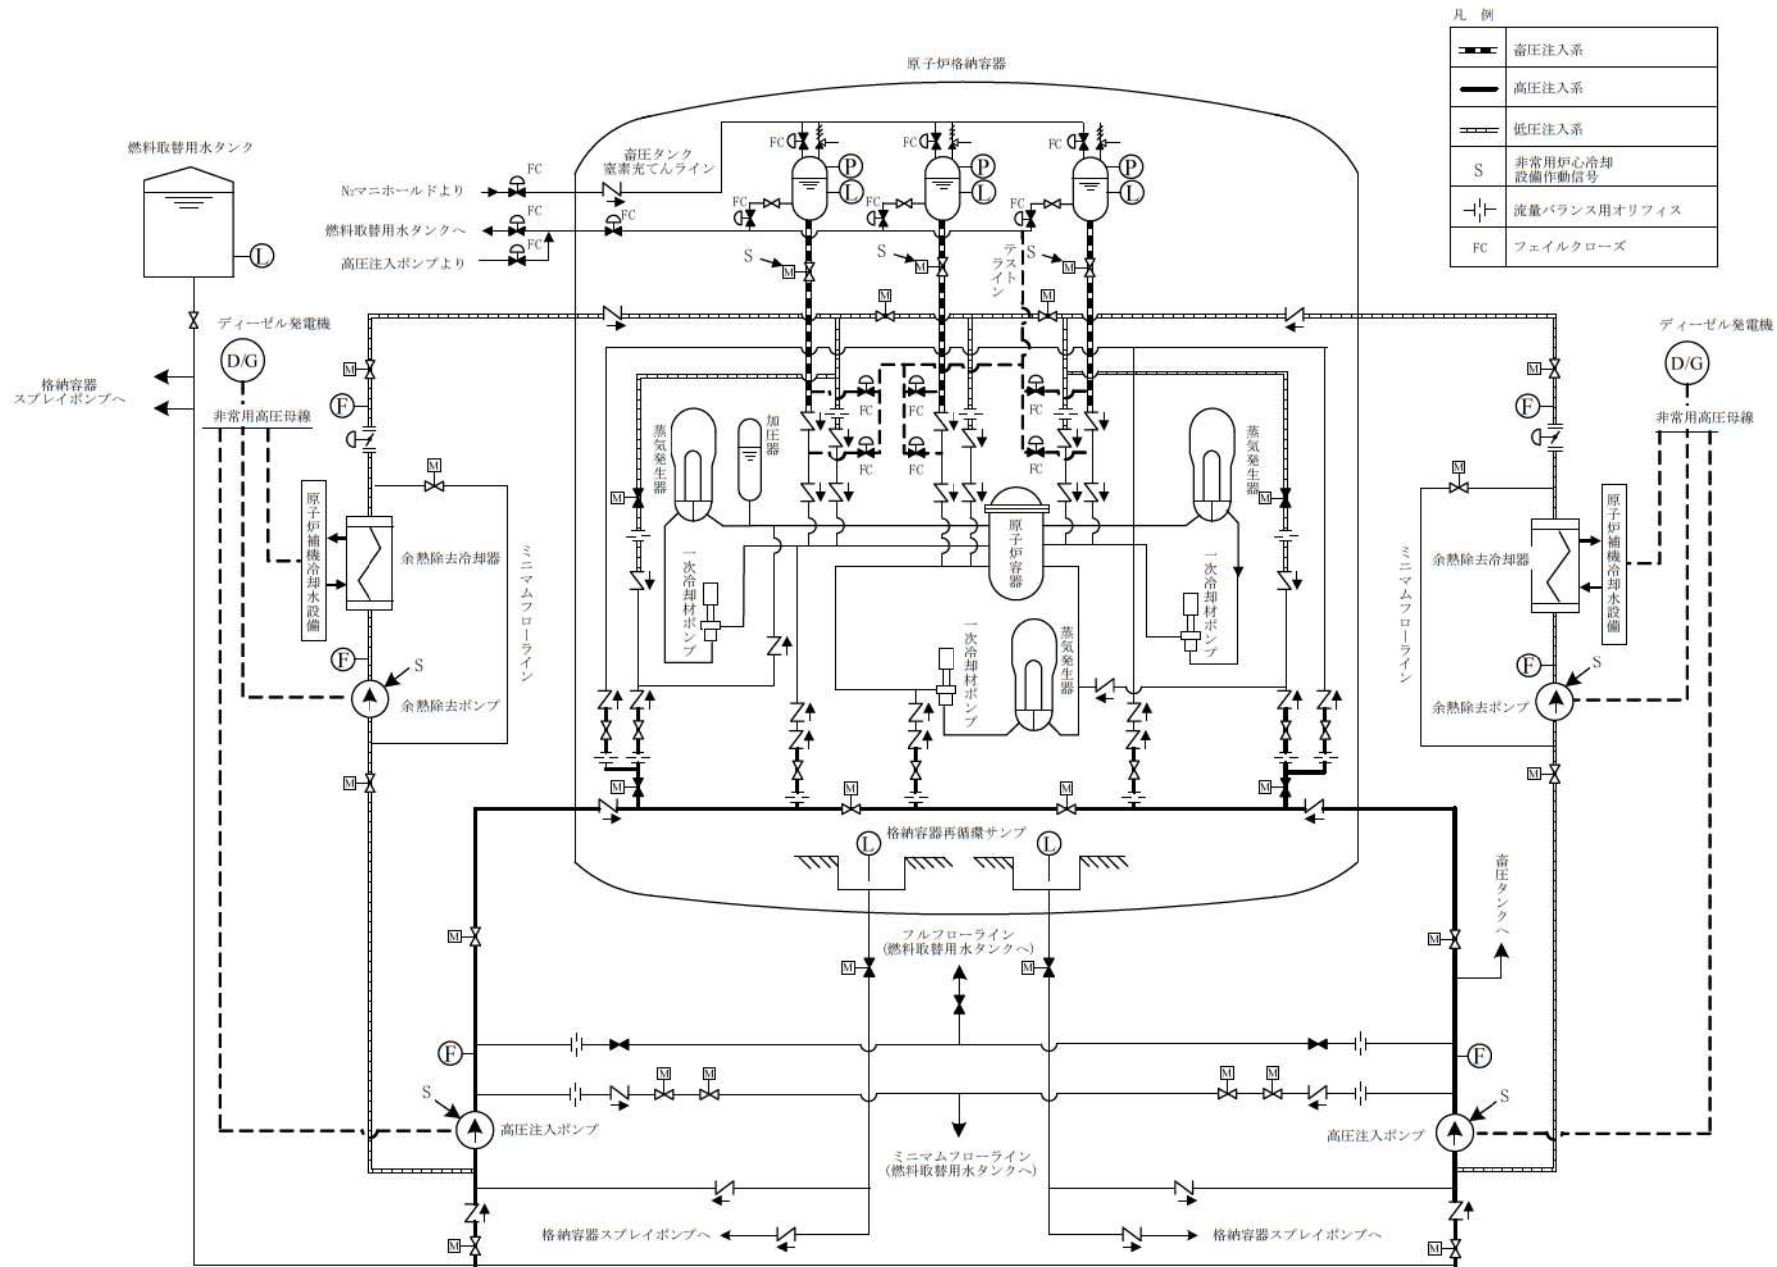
凡　例

| | |
|---|---|
| | 蓄圧注入系 |
| | 高圧注入系 |
| | 低圧注入系 |
| S | 非常用炉心冷却設備作動信号 |
| | 流量バランス用オリフィス |
| FC | フェイルクローズ |

原子炉格納容器

燃料取替用水タンク

L

蓄圧タンク
窒素充てんライン

N₂マニホールドより

FC

燃料取替用水タンクへ

FC

FC

高圧注入ポンプより

FC

FC　P　L

FC　P　L

FC　P　L

FC

FC

FC

S　M

S　M

テストライン

S　M

M

M

ディーゼル発電機

D/G

格納容器スプレイポンプへ

非常用高圧母線

M

F

ディーゼル発電機

D/G

M

F

非常用高圧母線

蒸気発生器

加圧器

FC

FC

FC

FC

FC

FC

蒸気発生器

M

M

M

M

原子炉補機冷却水設備

余熱除去冷却器

ミニマムフローライン

原子炉容器

一次冷却材ポンプ

一次冷却材ポンプ

余熱除去冷却器

原子炉補機冷却水設備

ミニマムフローライン

F

S

余熱除去ポンプ

一次冷却材ポンプ

蒸気発生器

F

S

余熱除去ポンプ

M

M

M

M

M

M

格納容器再循環サンプ

L

L

蓄圧タンクへ

M

M

フルフローライン
（燃料取替用水タンクへ）

M

M

F

F

M　M

M　M

S

S

高圧注入ポンプ

高圧注入ポンプ

ミニマムフローライン
（燃料取替用水タンクへ）

格納容器スプレイポンプへ

格納容器スプレイポンプへ

M

M